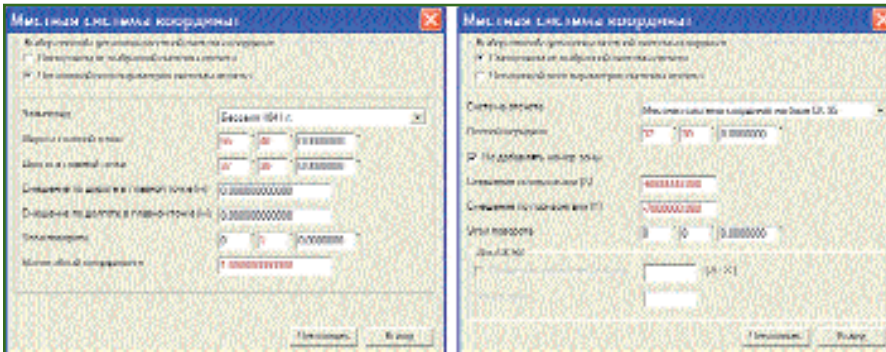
Местная система координат

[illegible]

Эллипсоид
Бессель 1841 г.

Широта главной точки
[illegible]
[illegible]
0.0000000

Долгота главной точки
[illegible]
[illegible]
0.0000000

Смещение по широте в главной точке (м)
0.000000000000

Смещение по долготе в главной точке (м)
0.000000000000

Угол поворота
0
0
0.0000000

Масштабный коэффициент
1.000000000000

Применить
Выход

Местная система координат

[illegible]

Система отсчета
Местная система координат на базе СК-95

Осевой меридиан
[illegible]
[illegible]
0.0000000

Не добавлять номер зоны

Смещение по оси абсцисс (X)
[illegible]

Смещение по оси ординат (Y)
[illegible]

Угол поворота
0
0
0.0000000

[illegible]

Применить
Выход